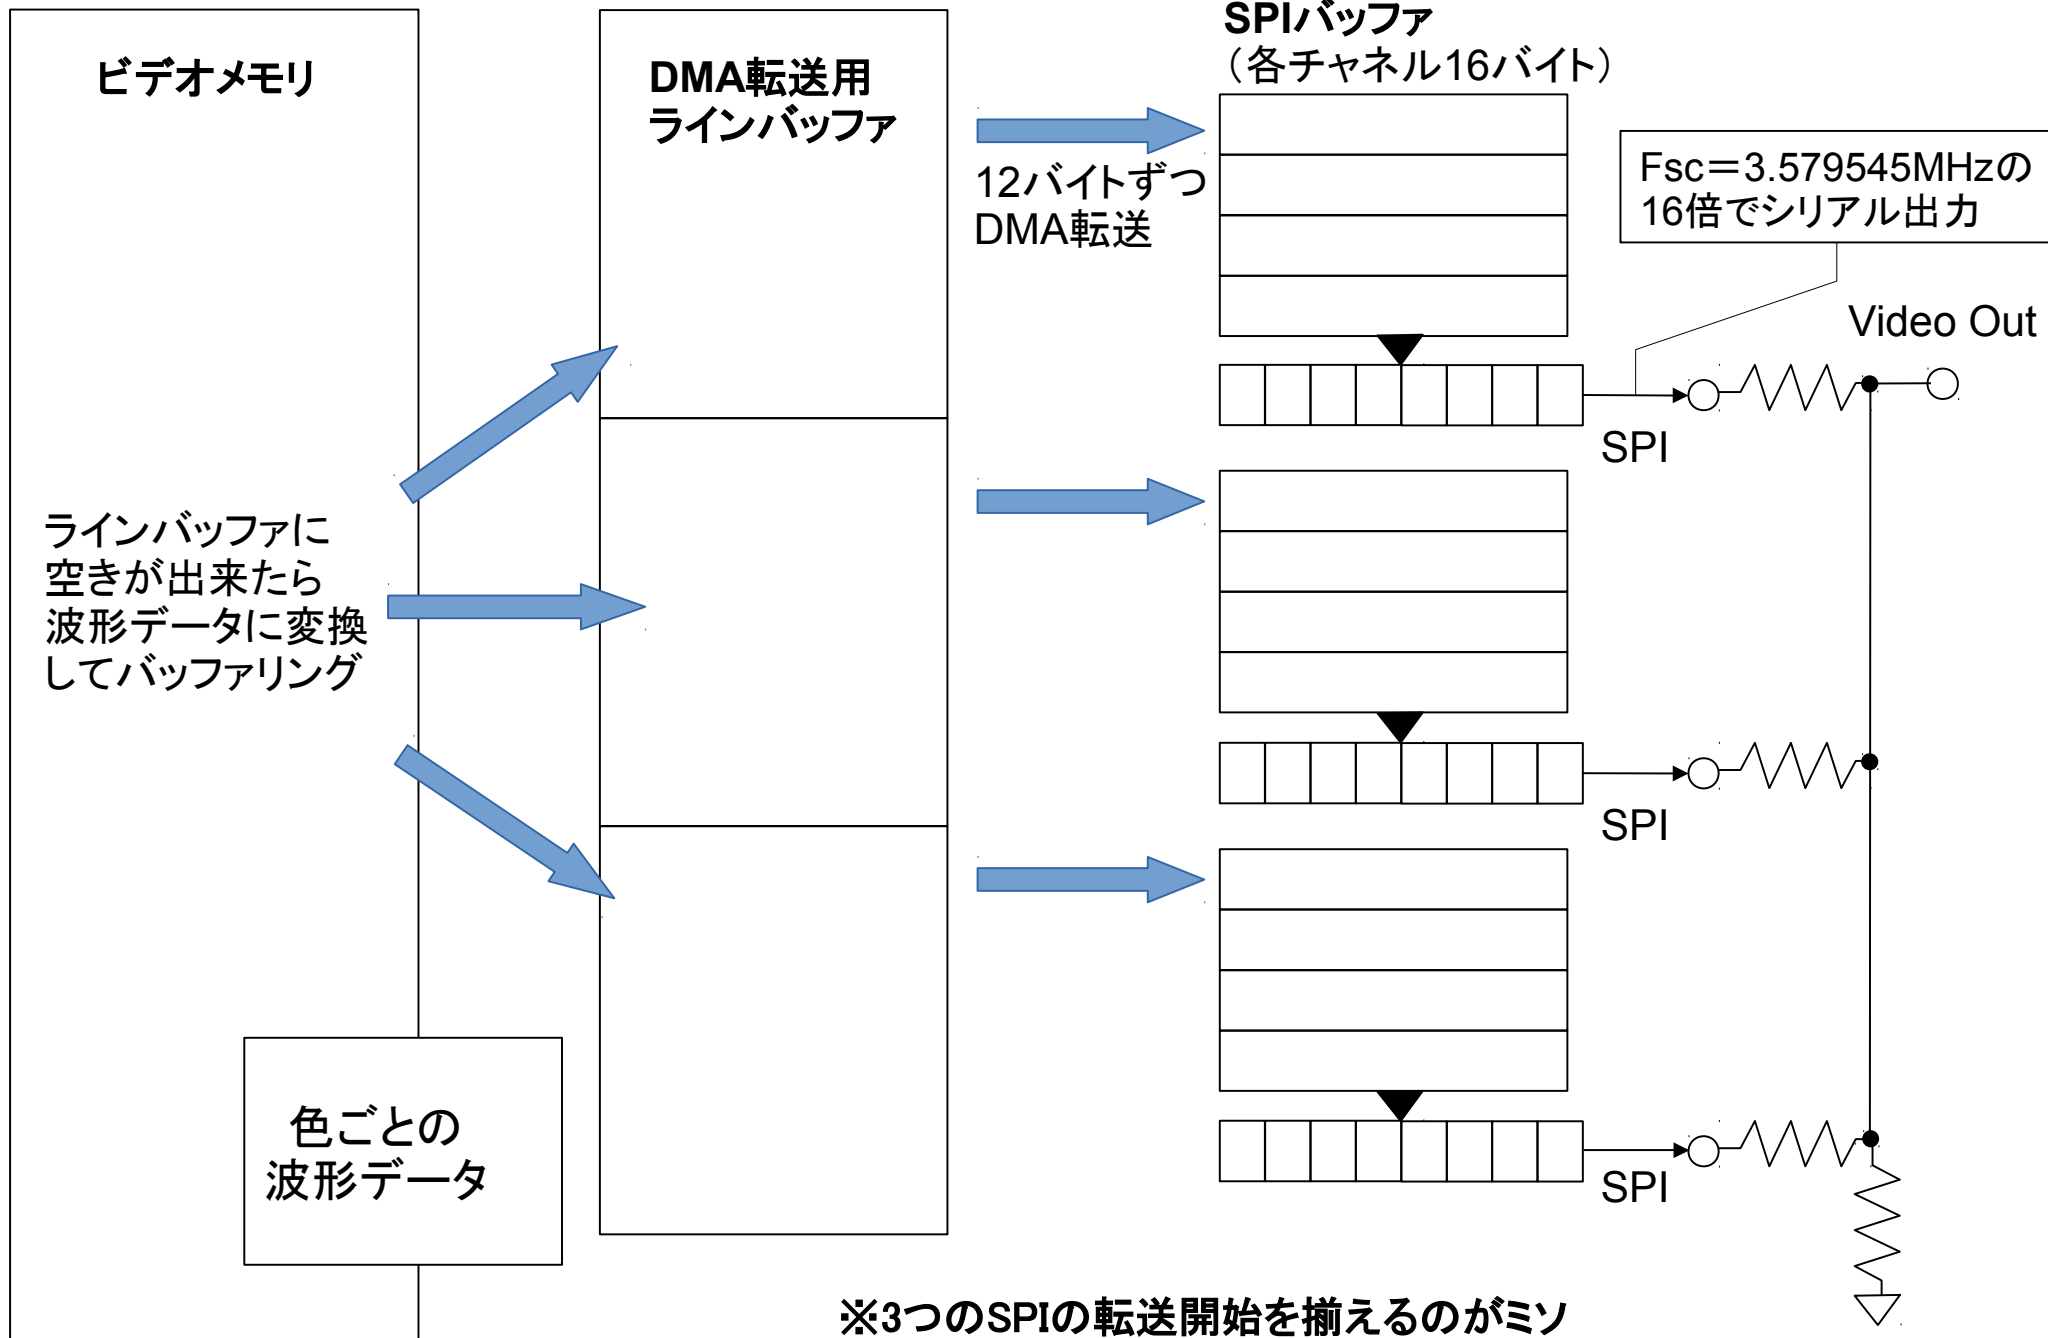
ビデオメモリ

DMA転送用
ラインバッファ

SPIバッファ
（各チャネル16バイト）

12バイトずつ
DMA転送

Fsc＝3.579545MHzの
16倍でシリアル出力

Video Out

SPI

ラインバッファに
空きが出来たら
波形データに変換
してバッファリング

SPI

SPI

色ごとの
波形データ

※3つのSPIの転送開始を揃えるのがミソ